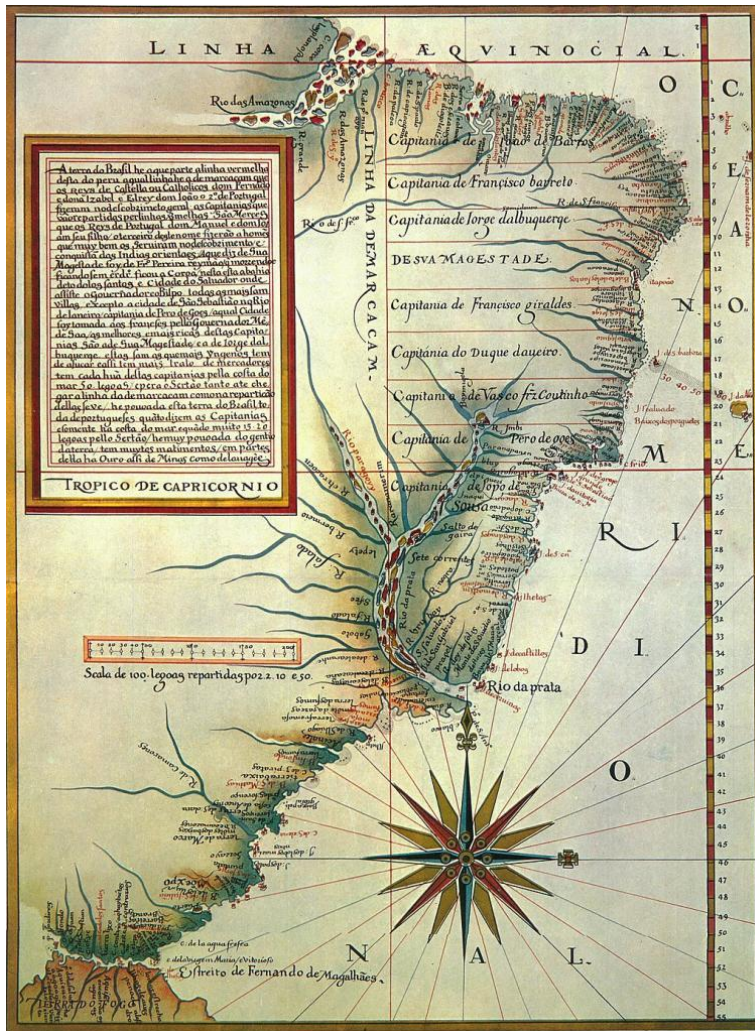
LINHA ÆQVINOCIAL

OCEANO MERIDIONAL

Rio das Amazonas

LINHA DA DEMARCACAM

Capitania de Ioão de Barros

Capitania de Francisco barreto

Capitania de Iorge dalbuquerque

DE SVA MAGESTADE

Capitania de Francisco giraldes

Capitania do Duque daueiro

Capitania de Vasco frz Coutinho

Capitania de Pero de goes

Capitania de Soão de Sousa

A terra do Brasil he a que parte a linha vermelha desta do peru a qual linha he a de marcacam que os reys de Castella os Catholicos dom Fernando e dona Izabel e Elrey dom Ioão o 2º de Portugal fizeram no descobrimento geral. as Capitanias que vão repartidas per linhas amarelas São Merces que os Reys de Portugal dom Manuel e dom Ioão seu filho o terceiro deste nome fizeram a homes que muy bem os Seruiram no descobrimento e conquista das Indias orientaes aque dizem Sua Magestade foy de Frz Pereira reymaõs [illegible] ficando sem erdeiro ficou a Coroa nesta esta a bahia de todolos santos e Cidade do Salvador onde assiste o Gouernador e o Bispo todas as mais sam Villas exepto a cidade de São Sebastião no Rio de Ianeiro capitania de Pero de Goes a qual Cidade fortificada dos franceses pello Gouernador Mem de Saa as melhores e mais ricas destas Capitanias São a de Sua Magestade e a de Iorge dalbuquerque estas sam as que mais engenhos tem de açucar e alli tem mais trato de mercadores tem cada hua destas capitanias pella costa do mar 50 legoas e pera o Sertão tanto ate chegar a linha da demarcacam com a repartição della se ve. he pouoada esta terra de Brasil toda de portugueses quato dizem os Capitanias esomente na costa do mar e quãdo muito 15 20 legoas pello Sertão. he muy pouoada do gentio da terra tem muytos matimentos em partes della ha Ouro alem de Minas como de lo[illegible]

TROPICO DE CAPRICORNIO

Scala de 100 legoas repartidas por 2. 10 e 50.

Rio da prata

Estreito de Fernando de Magalhães

Rio de S. Fco

R. Grande

Sete correntes

Salto de guaira

Rio da prata

R. Salado

R. bermejo

Rio paraguay